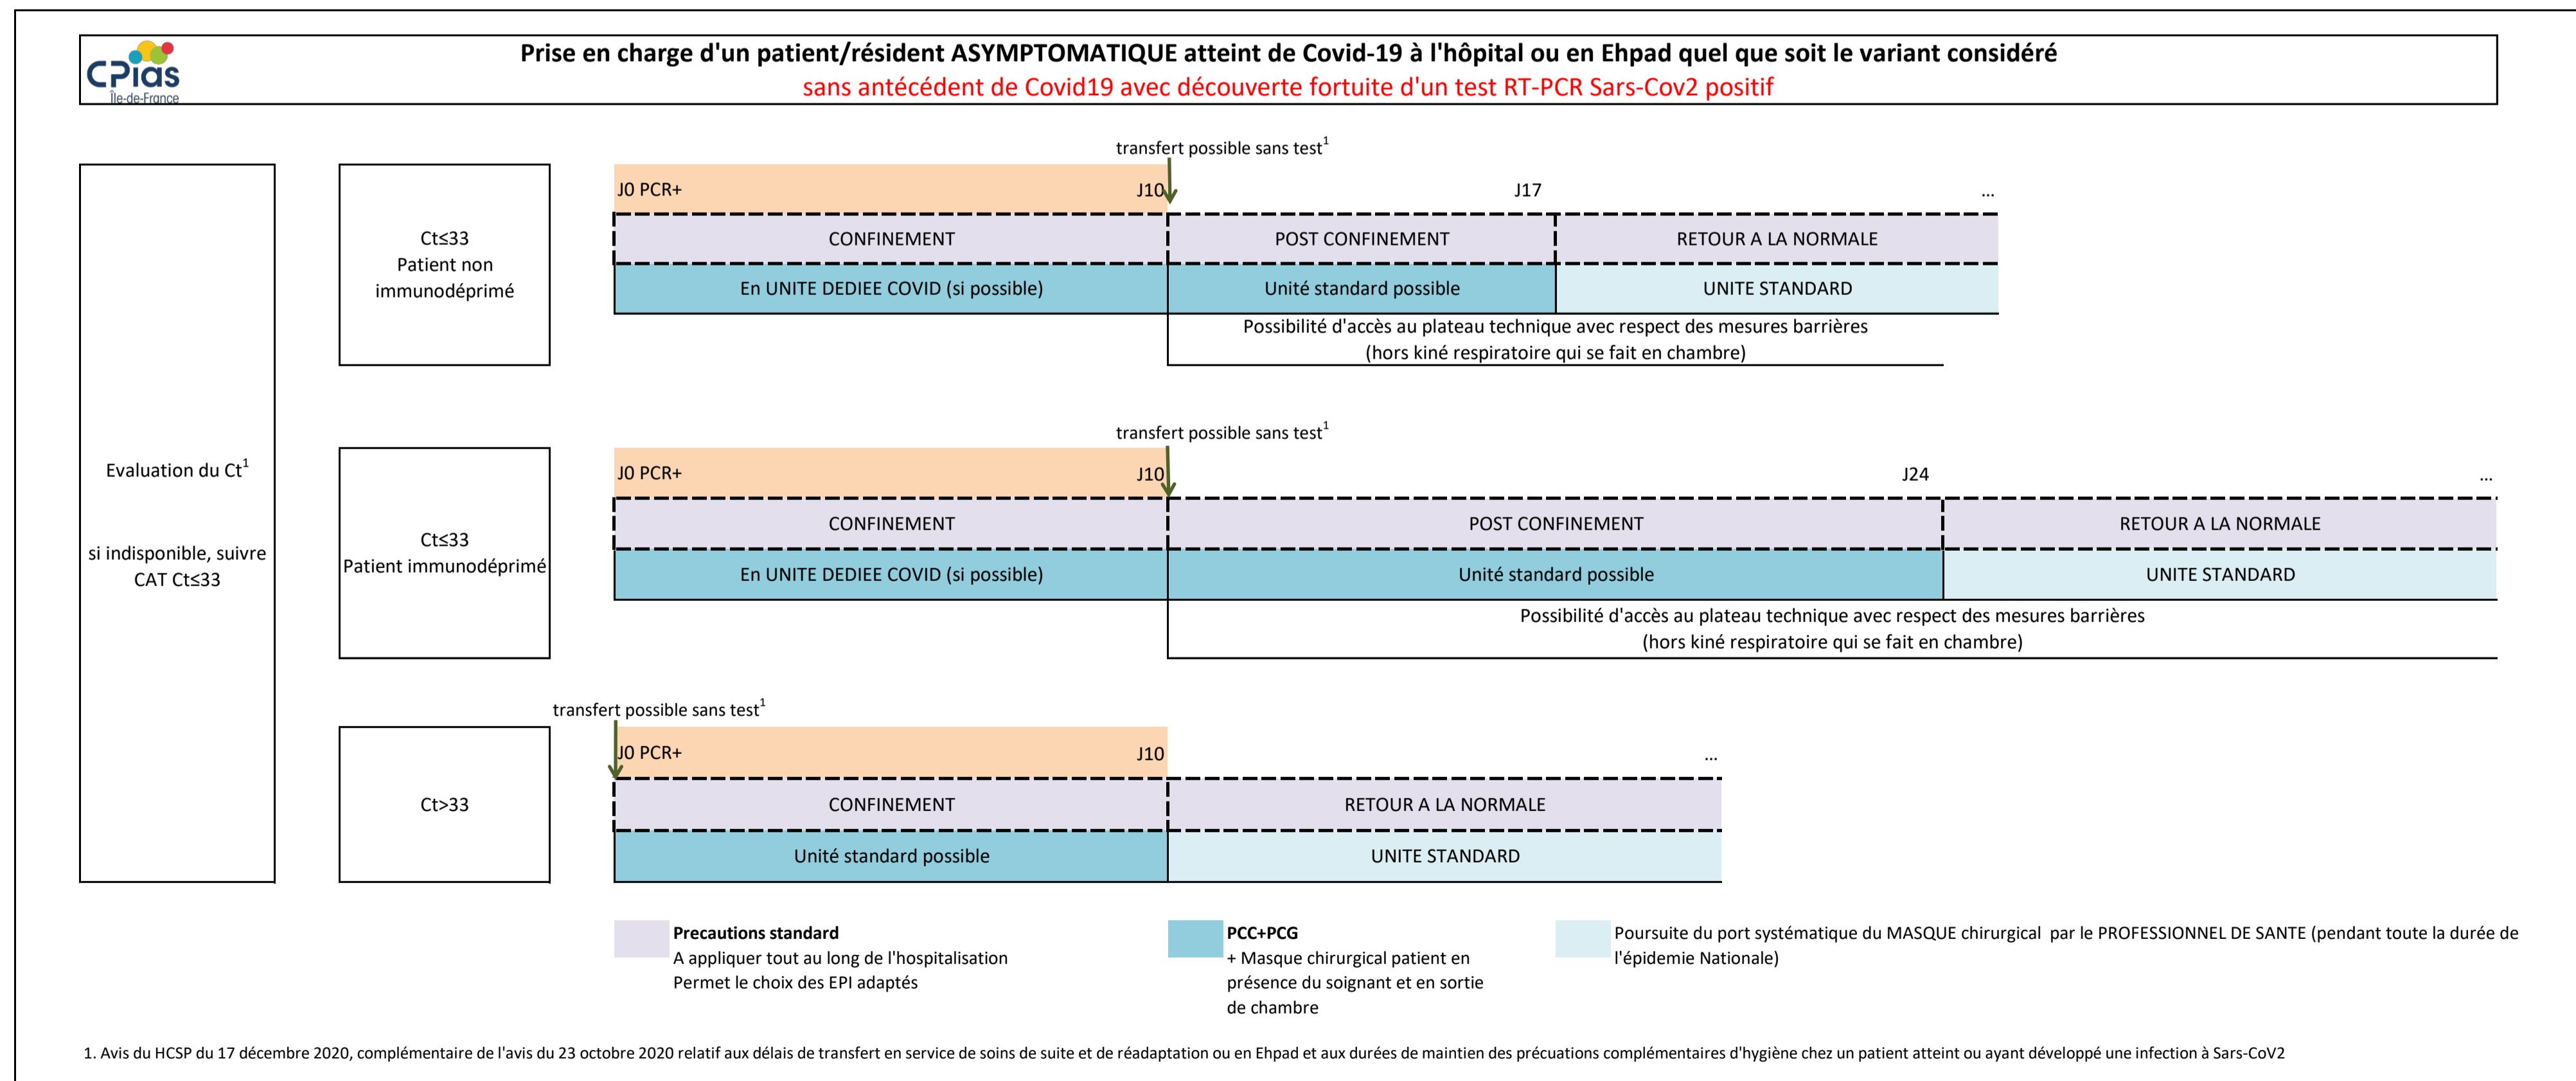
CPias Île-de-France

Prise en charge d'un patient/résident ASYMPTOMATIQUE atteint de Covid-19 à l'hôpital ou en Ehpad quel que soit le variant considéré
sans antécédent de Covid19 avec découverte fortuite d'un test RT-PCR Sars-Cov2 positif

Evaluation du Ct$^1$

si indisponible, suivre CAT Ct≤33

Ct≤33
Patient non immunodéprimé

transfert possible sans test$^1$

J0 PCR+ J10 J17 ...

CONFINEMENT | POST CONFINEMENT | RETOUR A LA NORMALE

En UNITE DEDIEE COVID (si possible) | Unité standard possible | UNITE STANDARD

Possibilité d'accès au plateau technique avec respect des mesures barrières
(hors kiné respiratoire qui se fait en chambre)

Ct≤33
Patient immunodéprimé

transfert possible sans test$^1$

J0 PCR+ J10 J24 ...

CONFINEMENT | POST CONFINEMENT | RETOUR A LA NORMALE

En UNITE DEDIEE COVID (si possible) | Unité standard possible | UNITE STANDARD

Possibilité d'accès au plateau technique avec respect des mesures barrières
(hors kiné respiratoire qui se fait en chambre)

Ct>33

transfert possible sans test$^1$

J0 PCR+ J10 ...

CONFINEMENT | RETOUR A LA NORMALE

Unité standard possible | UNITE STANDARD

Precautions standard
A appliquer tout au long de l'hospitalisation
Permet le choix des EPI adaptés

PCC+PCG
+ Masque chirurgical patient en présence du soignant et en sortie de chambre

Poursuite du port systématique du MASQUE chirurgical par le PROFESSIONNEL DE SANTE (pendant toute la durée de l'épidemie Nationale)

1. Avis du HCSP du 17 décembre 2020, complémentaire de l'avis du 23 octobre 2020 relatif aux délais de transfert en service de soins de suite et de réadaptation ou en Ehpad et aux durées de maintien des précuations complémentaires d'hygiène chez un patient atteint ou ayant développé une infection à Sars-CoV2